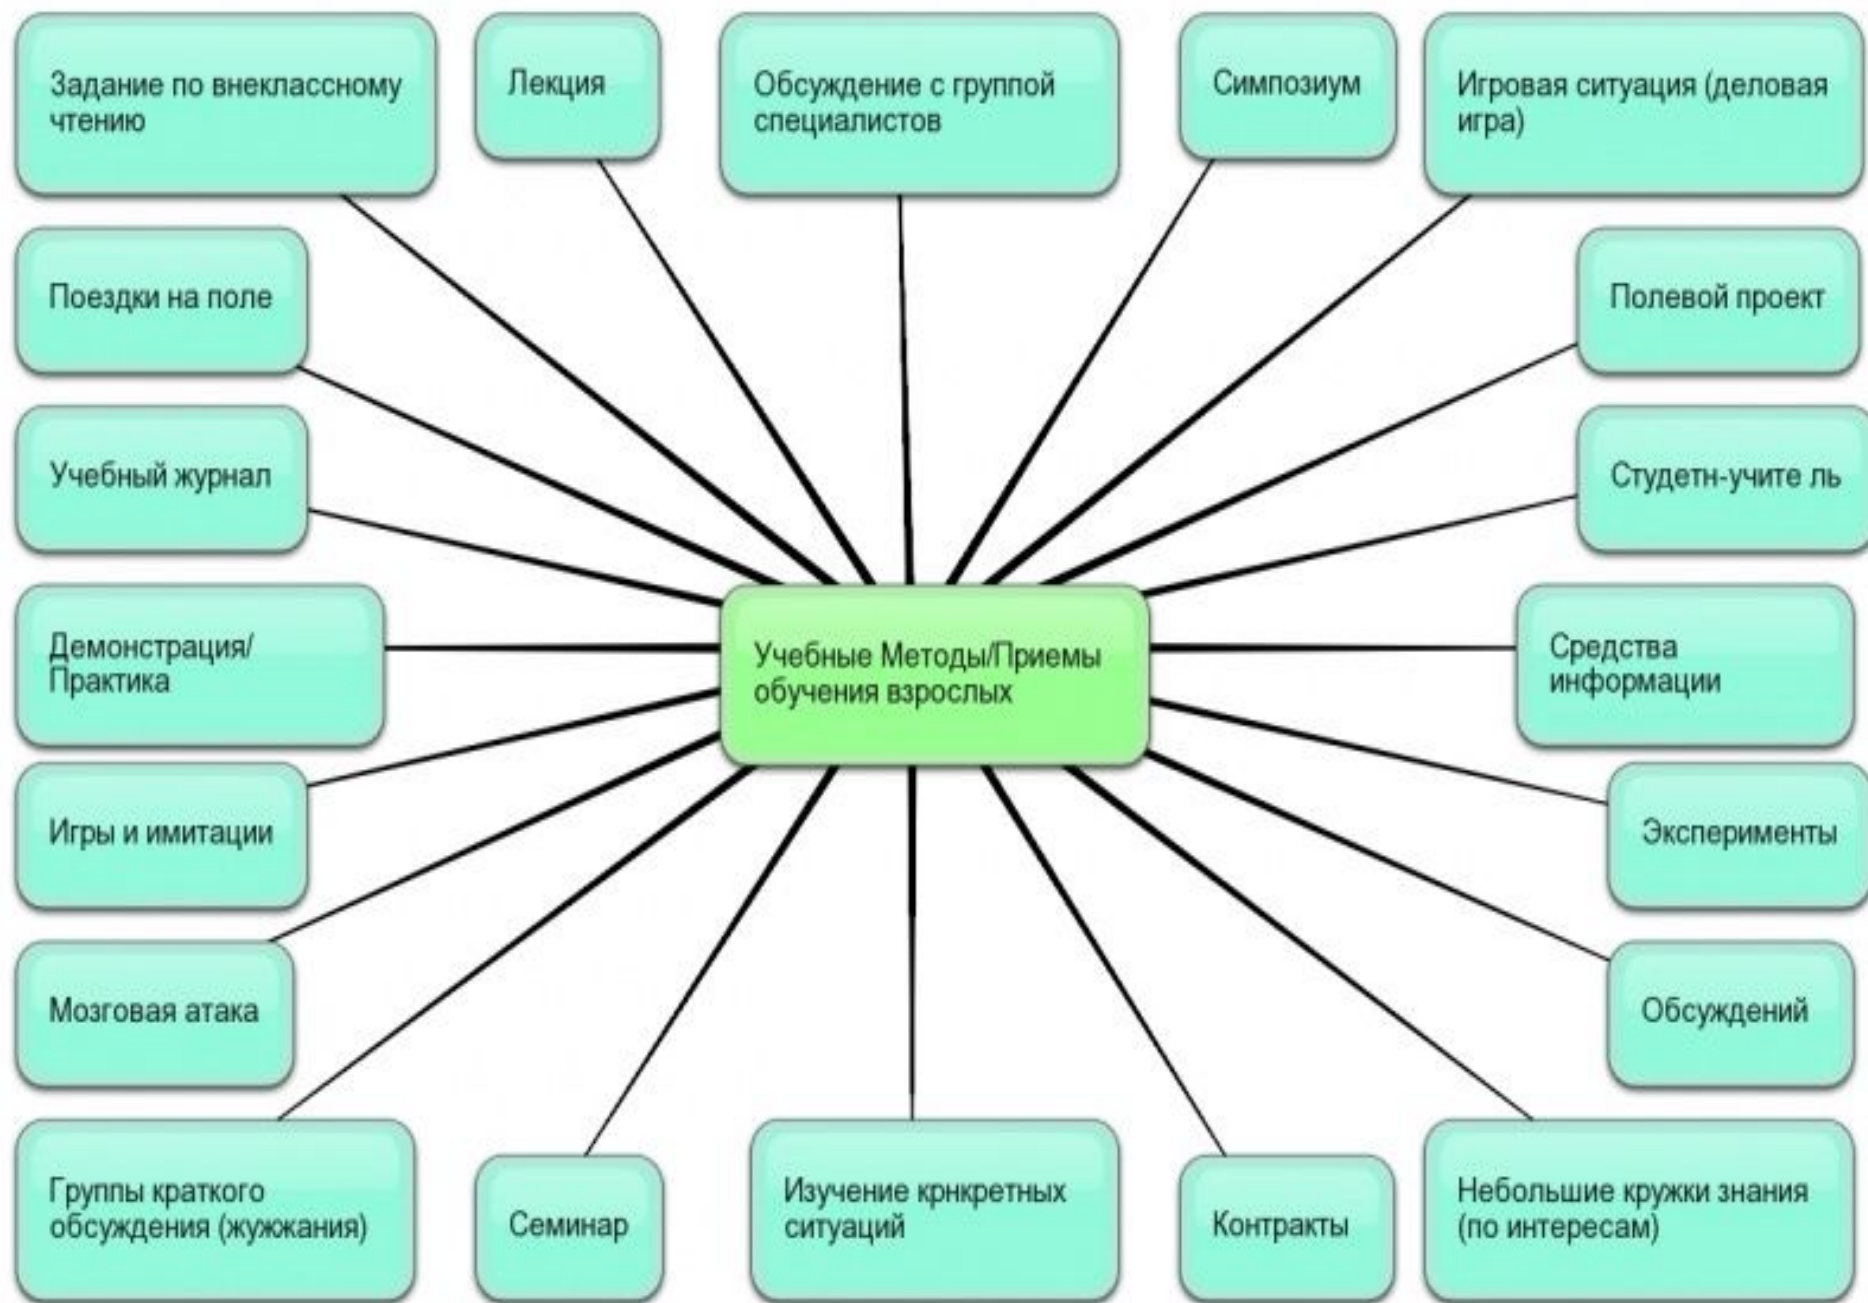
Задание по внеклассному чтению

Лекция

Обсуждение с группой специалистов

Симпозиум

Игровая ситуация (деловая игра)

Поездки на поле

Полевой проект

Учебный журнал

Студетн-учите ль

Демонстрация/ Практика

Учебные Методы/Приемы обучения взрослых

Средства информации

Игры и имитации

Эксперименты

Мозговая атака

Обсуждений

Группы краткого обсуждения (жужжания)

Семинар

Изучение крнкретных ситуаций

Контракты

Небольшие кружки знания (по интересам)